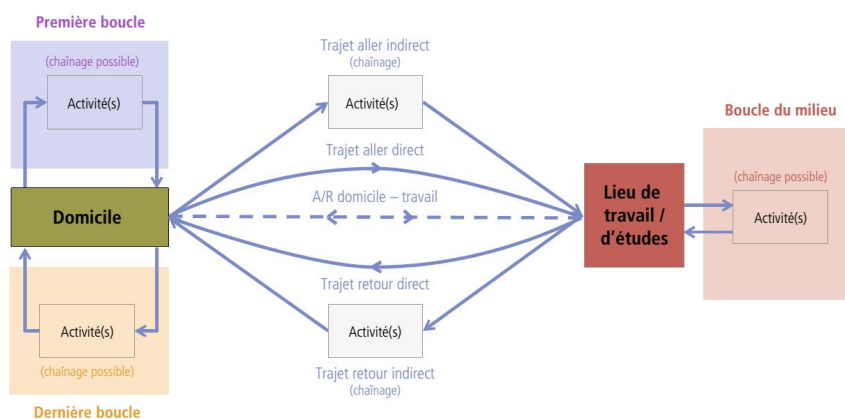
Première boucle

(chaînage possible)

Activité(s)

Domicile

Activité(s)

(chaînage possible)

Dernière boucle

Trajet aller indirect
(chaînage)

Activité(s)

Trajet aller direct

A/R domicile – travail

Trajet retour direct

Activité(s)

Trajet retour indirect
(chaînage)

Lieu de travail / d'études

Boucle du milieu

(chaînage possible)

Activité(s)